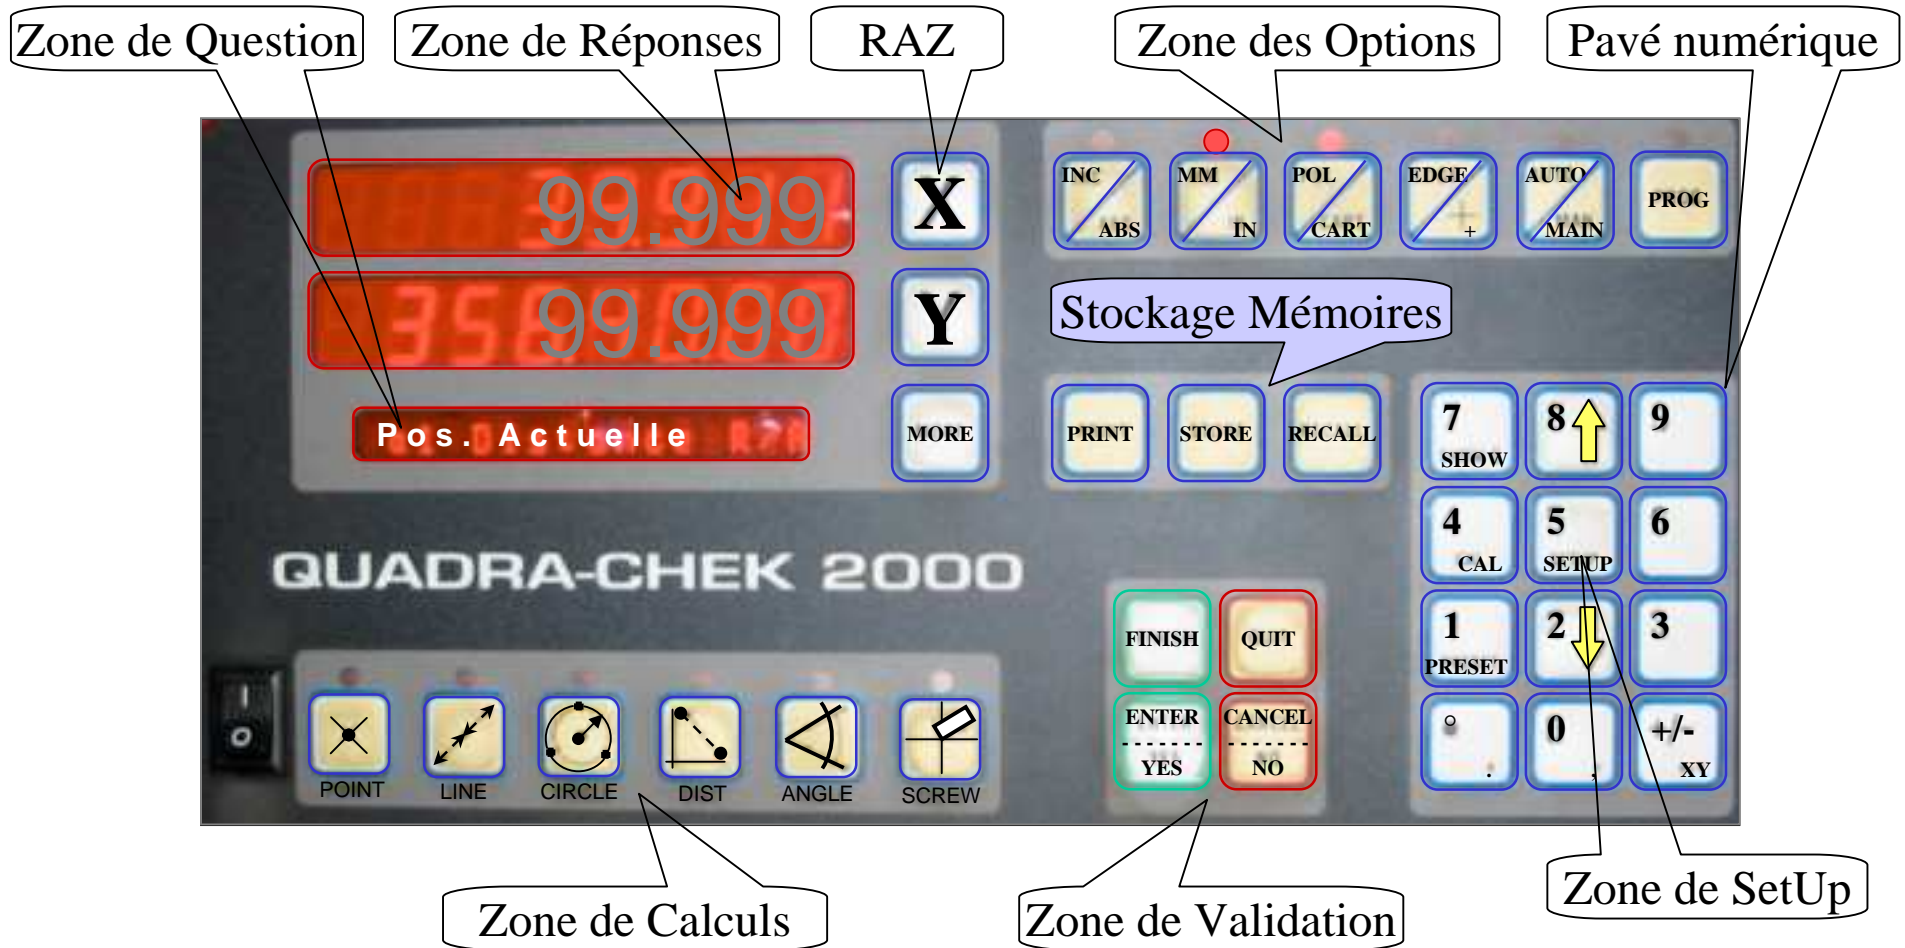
Zone de Question
Zone de Réponses
RAZ
Zone des Options
Pavé numérique

99.999
35 99.999
Pos. Actuelle

X
Y
MORE

INC ABS
MM IN
POL CART
EDGE +
AUTO MAIN
PROG

Stockage Mémoires

PRINT
STORE
RECALL

7 SHOW
8
9
4 CAL
5 SETUP
6
1 PRESET
2
3
° .
0 ,
+/- XY

QUADRA-CHEK 2000

FINISH
QUIT
ENTER YES
CANCEL NO

POINT
LINE
CIRCLE
DIST
ANGLE
SCREW

Zone de Calculs
Zone de Validation
Zone de SetUp